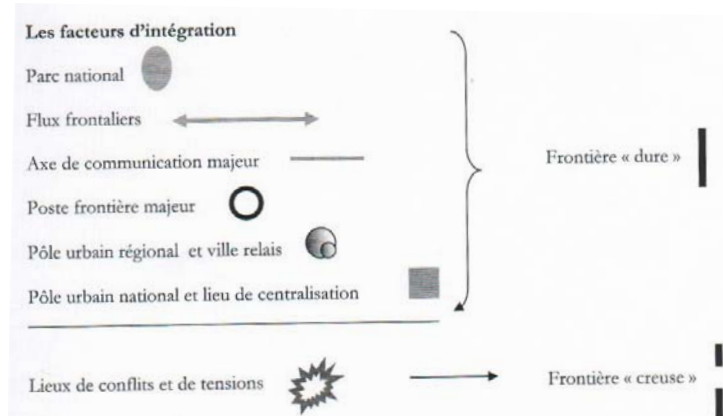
Les facteurs d'intégration

Parc national

Flux frontaliers

Axe de communication majeur

Poste frontière majeur

Pôle urbain régional et ville relais

Pôle urbain national et lieu de centralisation

Frontière « dure »

Lieux de conflits et de tensions

Frontière « creuse »